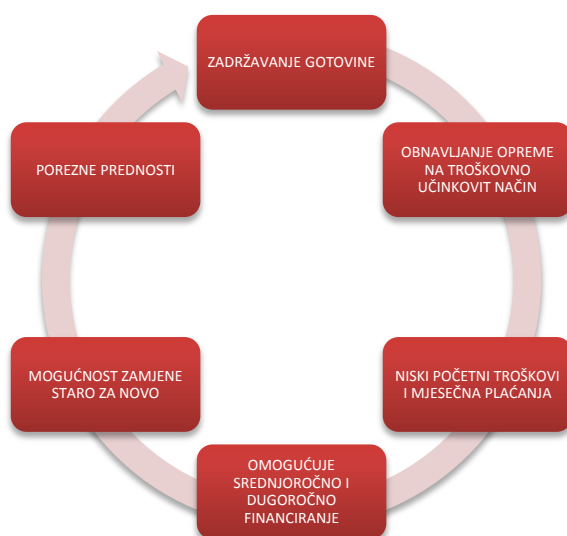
ZADRŽAVANJE GOTOVINE

OBNAVLJANJE OPREME NA TROŠKOVNO UČINKOVIT NAČIN

NISKI POČETNI TROŠKOVI I MJESEČNA PLAĆANJA

OMOGUĆUJE SREDNJOROČNO I DUGOROČNO FINANCIRANJE

MOGUĆNOST ZAMJENE STARO ZA NOVO

POREZNE PREDNOSTI